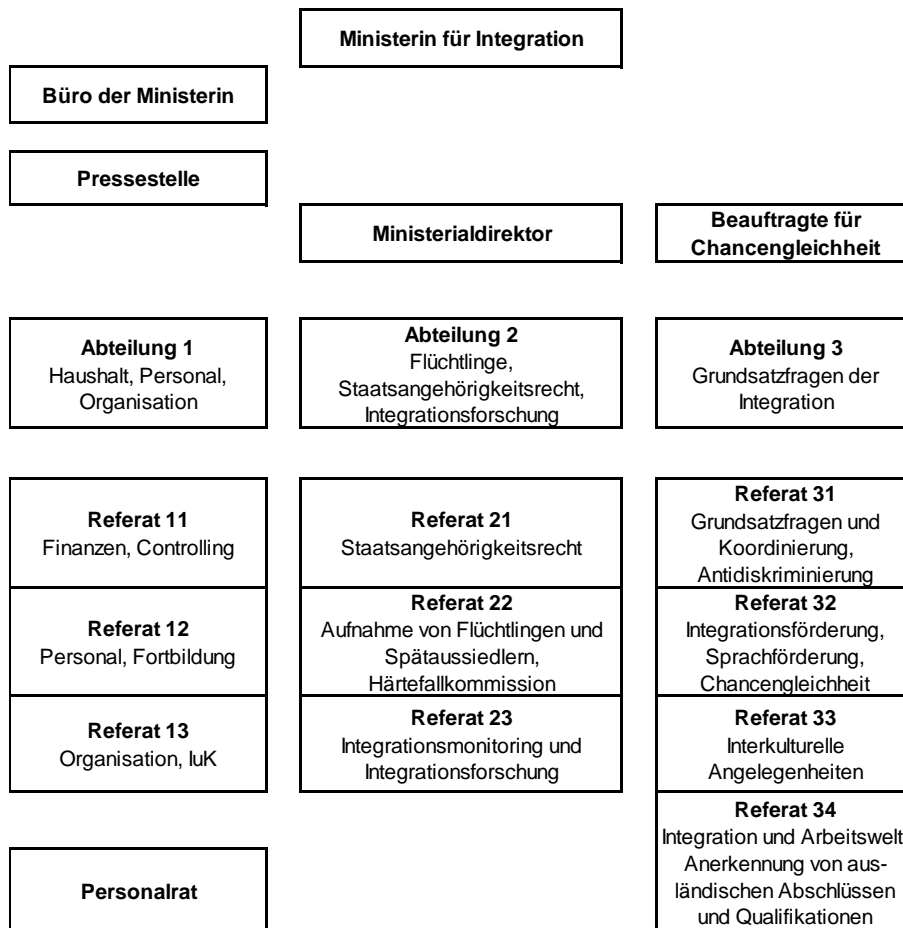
Ministerin für Integration

Büro der Ministerin

Pressestelle

Ministerialdirektor

Beauftragte für Chancengleichheit

Abteilung 1
Haushalt, Personal, Organisation

Abteilung 2
Flüchtlinge, Staatsangehörigkeitsrecht, Integrationsforschung

Abteilung 3
Grundsatzfragen der Integration

Referat 11
Finanzen, Controlling

Referat 12
Personal, Fortbildung

Referat 13
Organisation, IuK

Referat 21
Staatsangehörigkeitsrecht

Referat 22
Aufnahme von Flüchtlingen und Spätaussiedlern, Härtefallkommission

Referat 23
Integrationsmonitoring und Integrationsforschung

Referat 31
Grundsatzfragen und Koordinierung, Antidiskriminierung

Referat 32
Integrationsförderung, Sprachförderung, Chancengleichheit

Referat 33
Interkulturelle Angelegenheiten

Referat 34
Integration und Arbeitswelt Anerkennung von ausländischen Abschlüssen und Qualifikationen

Personalrat